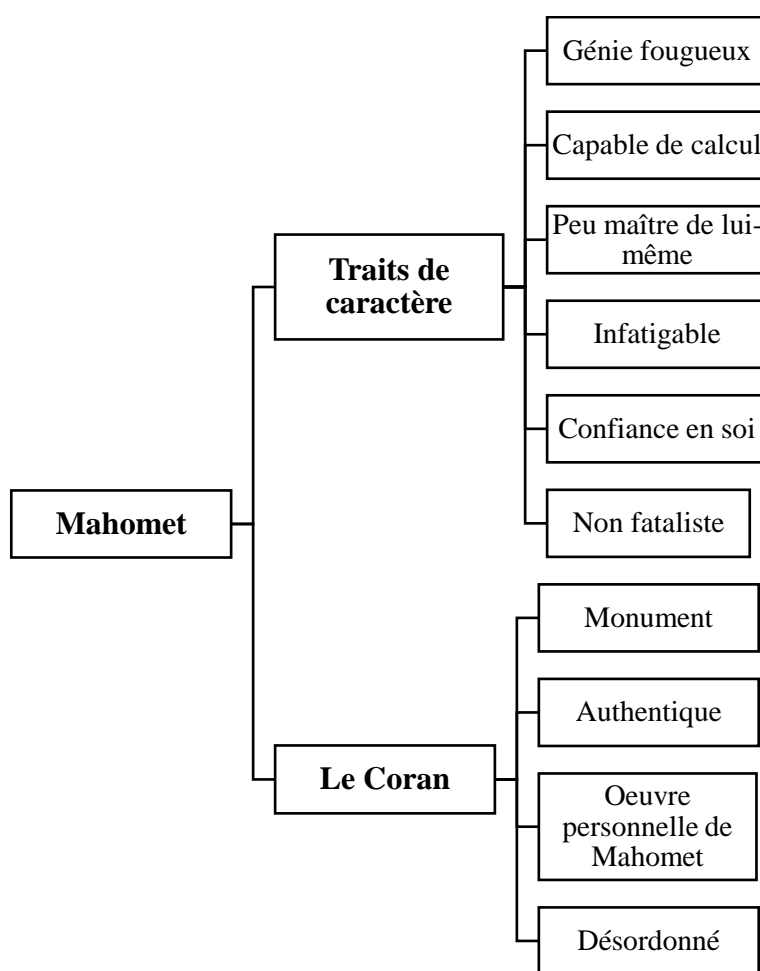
Mahomet

Traits de caractère

Génie fougueux

Capable de calcul

Peu maître de lui-même

Infatigable

Confiance en soi

Non fataliste

Le Coran

Monument

Authentique

Oeuvre personnelle de Mahomet

Désordonné